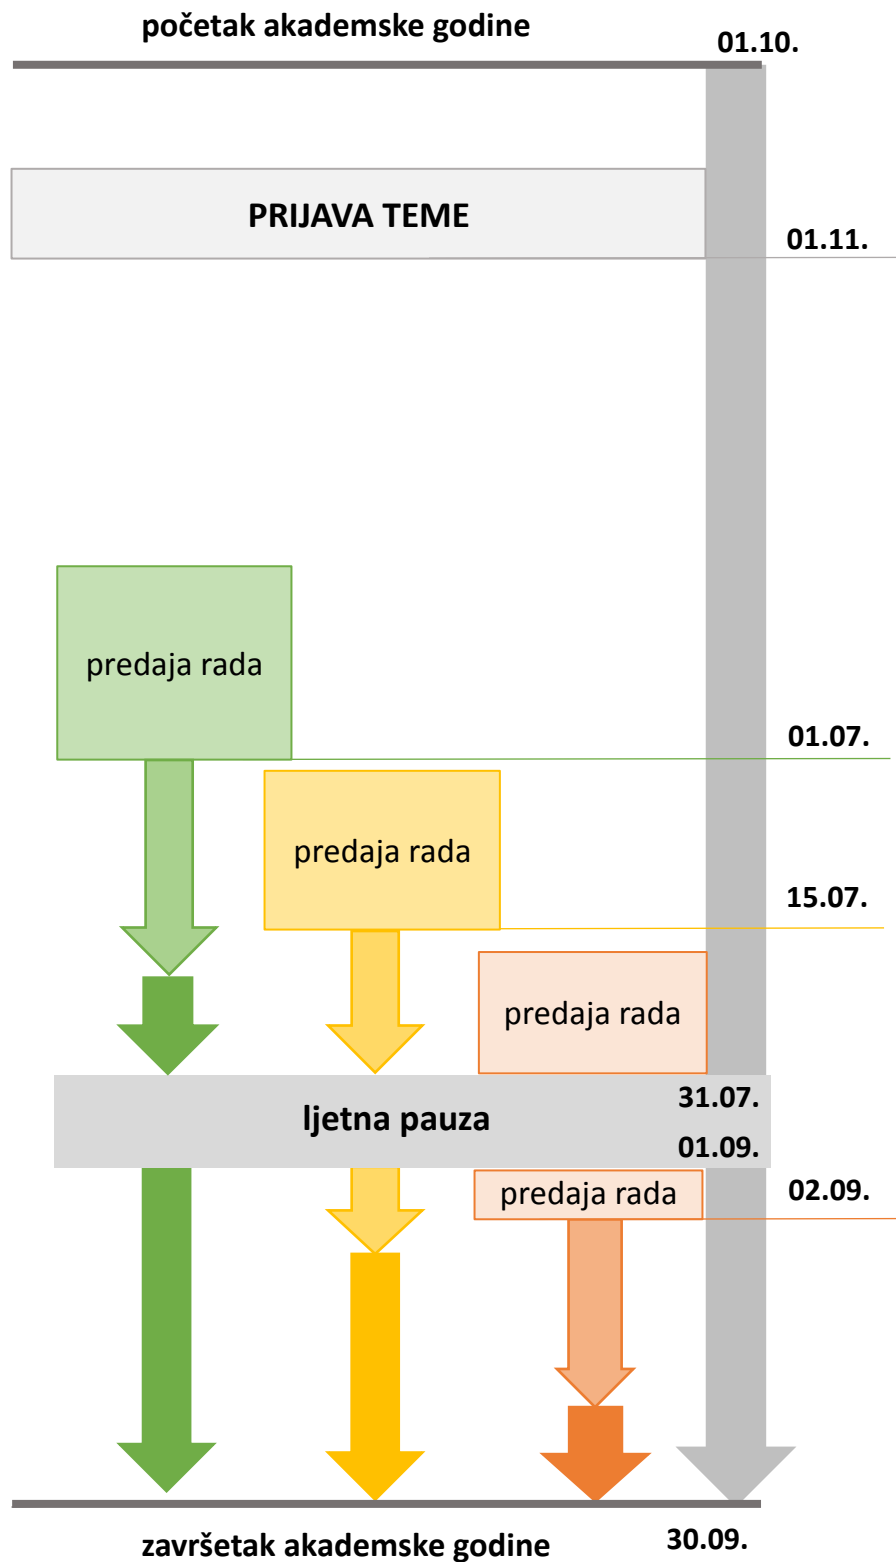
početak akademske godine

01.10.

PRIJAVA TEME

01.11.

predaja rada

01.07.

predaja rada

15.07.

predaja rada

ljetna pauza

31.07.

01.09.

predaja rada

02.09.

završetak akademske godine

30.09.